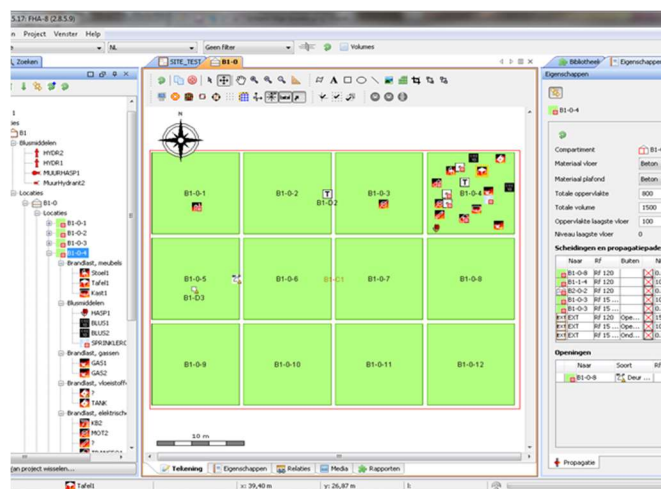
3.17: FHA-8 (2.8.5.9)
n Project Venster Help
NL
Geen filter
Volumes
, Zoeken
SITE_TEST
B1-0
Bibliotheek
Eigenschappen
Eigenschappen
1
ies
B1
Blusmiddelen
HYDR2
HYDR1
MUURHASP1
MuurHydrant2
Locaties
B1-0
Locaties
B1-0-1
B1-0-2
B1-0-3
B1-0-4
Brandlast, meubels
Stoel1
Tafel1
Kast1
Blusmiddelen
HASP1
BLUS1
BLUS2
SPRINKLERO
Brandlast, gassen
GAS1
GAS2
Brandlast, vloeistoff
?
TANK
Brandlast, elektrisch
KB2
MOT2
?
an project wisselen...
N
B1-0-1
B1-0-2
B1-D2
B1-0-3
B1-0-4
B1-0-5
B1-D3
B1-0-6
B1-C1
B1-0-7
B1-0-8
B1-0-9
B1-0-10
B1-0-11
B1-0-12
10 m
Tekening
Eigenschappen
Relaties
Media
Rapporten
B1-0-4
Compartiment
B1-
Materiaal vloer
Beton
Materiaal plafond
Beton
Totale oppervlakte
800
Totale volume
1500
Oppervlakte laagste vloer
100
Niveau laagste vloer
0
Scheidingen en propagatiepade
| Naar | RF | Buiten | N |
|---|---|---|---|
| B1-0-8 | RF 120 | | 0. |
| B1-1-4 | RF 120 | | 10 |
| B2-0-2 | RF 120 | | 10 |
| B1-0-3 | RF 15 ... | | 10 |
| B1-0-5 | RF 15 ... | | 10 |
| EXT | RF 120 | Ope... | 15 |
| EXT | RF 15 ... | Ope... | 10 |
| EXT | RF 15 ... | Ond... | 0. |
Openingen
| Naar | Soort | Rf |
|---|---|---|
| B1-0-8 | Deur ... | |
Propagatie
Tafel1
x: 39,40 m
y: 26,87 m